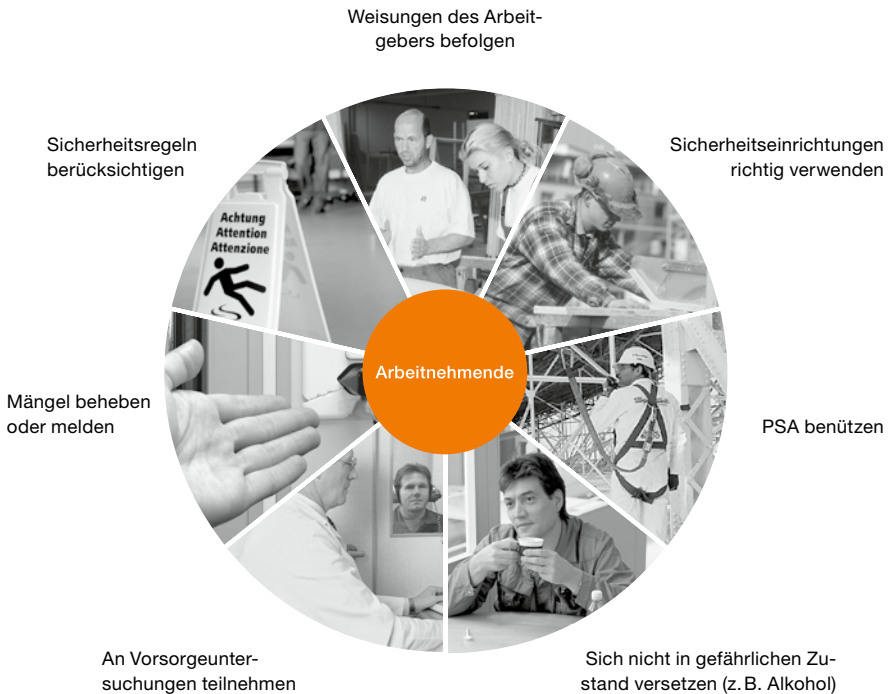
Weisungen des Arbeitgebers befolgen

Sicherheitsregeln berücksichtigen

Sicherheitseinrichtungen richtig verwenden

Achtung
Attention
Attenzione

Arbeitnehmende

Mängel beheben oder melden

PSA benützen

An Vorsorgeuntersuchungen teilnehmen

Sich nicht in gefährlichen Zustand versetzen (z. B. Alkohol)